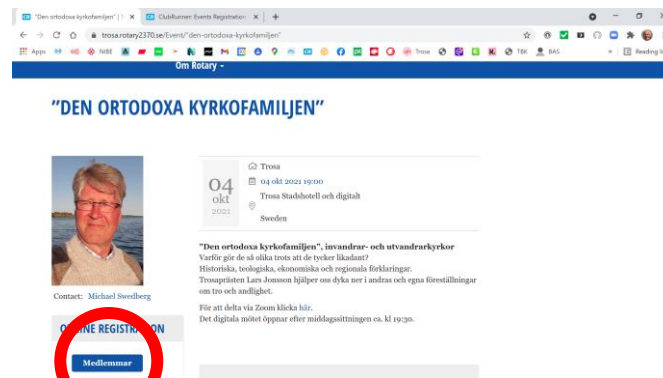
"Den ortodoxa kyrkofamiljen" | ×   ClubRunner Events Registration ×   +

trosa.rotary2370.se/Event/"den-ortodoxa-kyrkofamiljen"

Apps   NIBE   Trosa   TBK   BAS   Reading list

Om Rotary ▾

"DEN ORTODOXA KYRKOFAMILJEN"

04
okt
2021

Trosa
04 okt 2021 19:00
Trosa Stadshotell och digitalt
Sweden

"Den ortodoxa kyrkofamiljen", invandrar- och utvandrarkyrkor
Varför gör de så olika trots att de tycker likadant?
Historiska, teologiska, ekonomiska och regionala förklaringar.
Trosaprästen Lars Jonsson hjälper oss dyka ner i andras och egna föreställningar om tro och andlighet.

För att delta via Zoom klicka här.
Det digitala mötet öppnar efter middagssittningen ca. kl 19:30.

Contact: Michael Swedberg

O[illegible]NE REGISTR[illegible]ON

Medlemmar